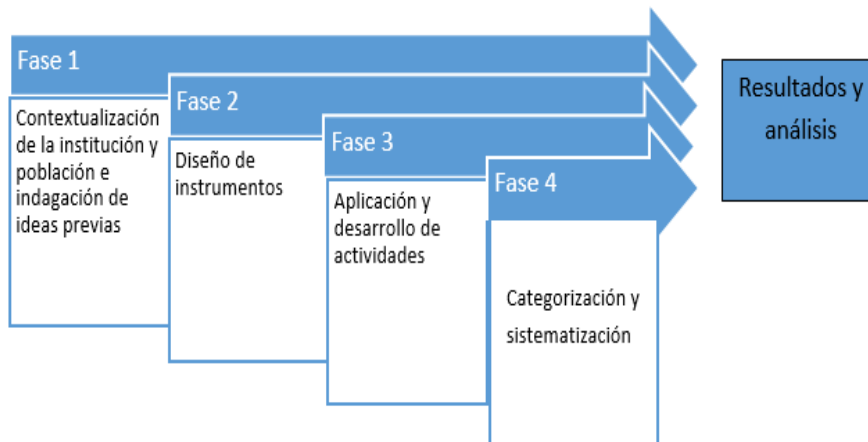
Fase 1

Contextualización de la institución y población e indagación de ideas previas

Fase 2

Diseño de instrumentos

Fase 3

Aplicación y desarrollo de actividades

Fase 4

Categorización y sistematización

Resultados y análisis